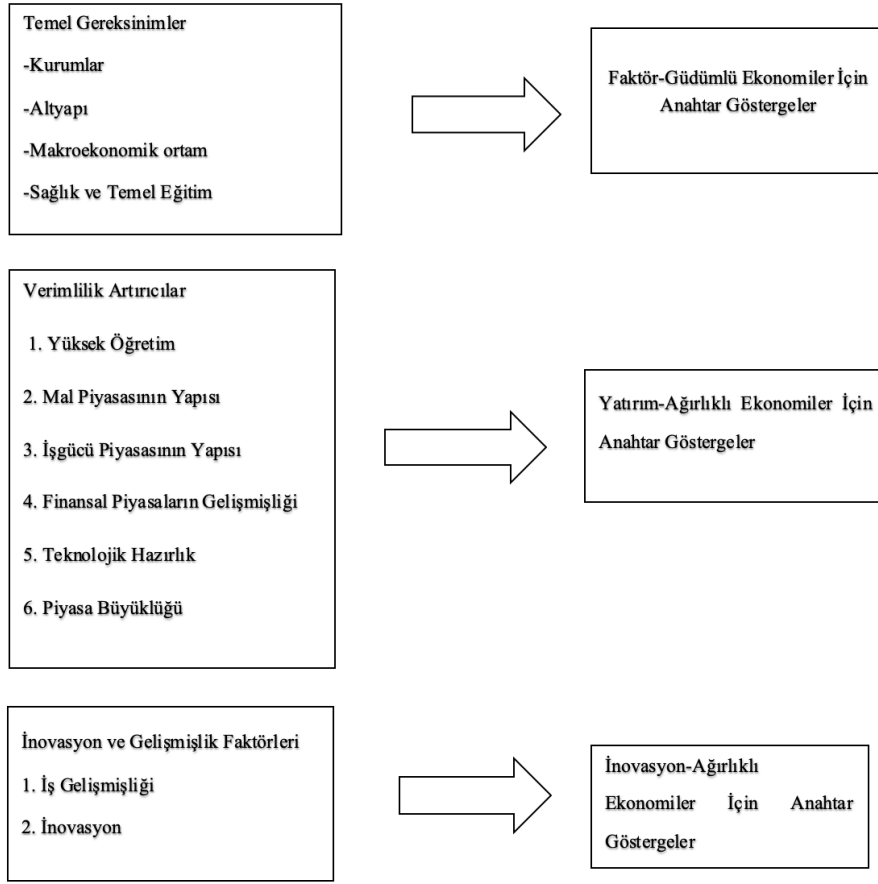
Temel Gereksinimler

-Kurumlar

-Altyapı

-Makroekonomik ortam

-Sağlık ve Temel Eğitim

Faktör-Güdümlü Ekonomiler İçin Anahtar Göstergeler

Verimlilik Artırıcılar

1. Yüksek Öğretim

2. Mal Piyasasının Yapısı

3. İşgücü Piyasasının Yapısı

4. Finansal Piyasaların Gelişmişliği

5. Teknolojik Hazırlık

6. Piyasa Büyüklüğü

Yatırım-Ağırlıklı Ekonomiler İçin Anahtar Göstergeler

İnovasyon ve Gelişmişlik Faktörleri

1. İş Gelişmişliği

2. İnovasyon

İnovasyon-Ağırlıklı Ekonomiler İçin Anahtar Göstergeler